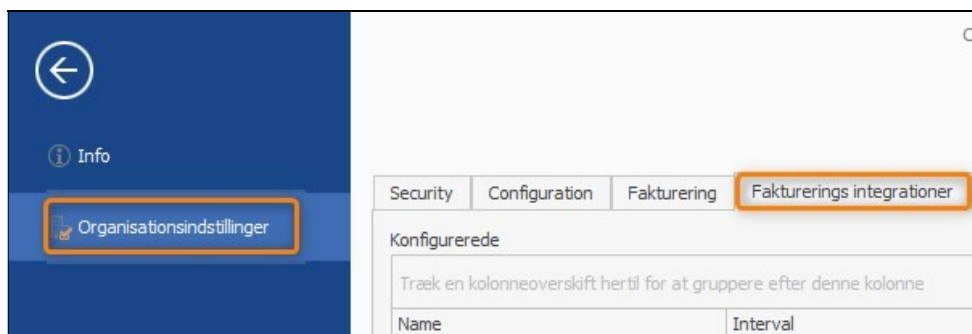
Info

Organisationsindstillinger

C

Security | Configuration | Fakturering | Fakturerings integrationer

Konfigurerede

Træk en kolonneoverskift hertil for at gruppere efter denne kolonne

| Name | Interval |
|---|---|